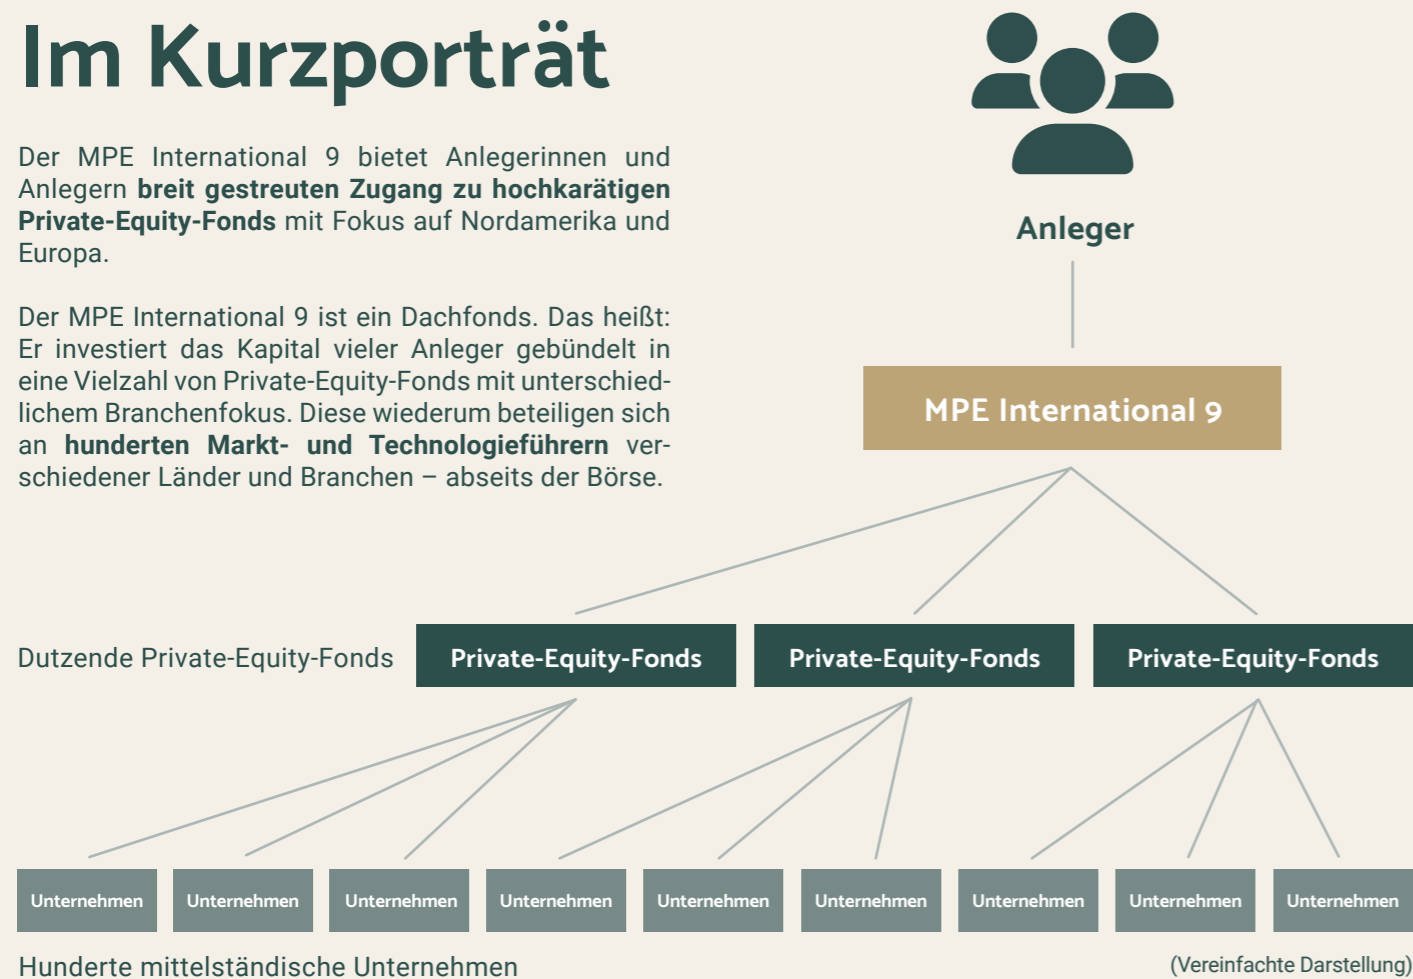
Im Kurzporträt

Der MPE International 9 bietet Anlegerinnen und Anlegern **breit gestreuten Zugang zu hochkarätigen Private-Equity-Fonds** mit Fokus auf Nordamerika und Europa.

Der MPE International 9 ist ein Dachfonds. Das heißt: Er investiert das Kapital vieler Anleger gebündelt in eine Vielzahl von Private-Equity-Fonds mit unterschiedlichem Branchenfokus. Diese wiederum beteiligen sich an **hunderten Markt- und Technologieführern** verschiedener Länder und Branchen – abseits der Börse.

Anleger

MPE International 9

Dutzende Private-Equity-Fonds

Private-Equity-Fonds

Private-Equity-Fonds

Private-Equity-Fonds

Unternehmen

Unternehmen

Unternehmen

Unternehmen

Unternehmen

Unternehmen

Unternehmen

Unternehmen

Unternehmen

Hunderte mittelständische Unternehmen

(Vereinfachte Darstellung)